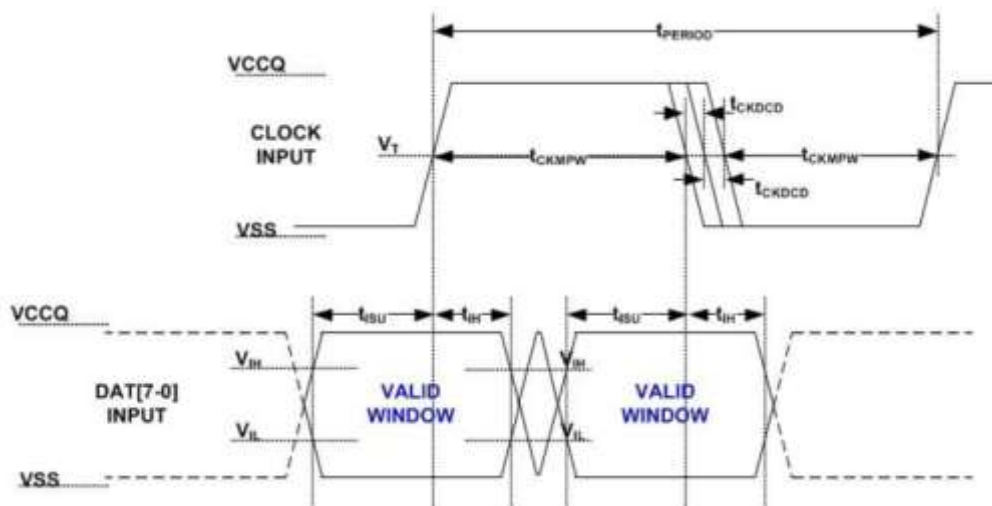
$t_{PERIOD}$

VCCQ

CLOCK INPUT

$V_T$

$t_{CKMPW}$

$t_{CKDCD}$

$t_{CKMPW}$

$t_{CKDCD}$

VSS

VCCQ

$t_{ISU}$

$t_{IH}$

$t_{ISU}$

$t_{IH}$

$V_{IH}$

DAT[7-0] INPUT

VALID WINDOW

$V_{IH}$

VALID WINDOW

$V_{IL}$

$V_{IL}$

VSS